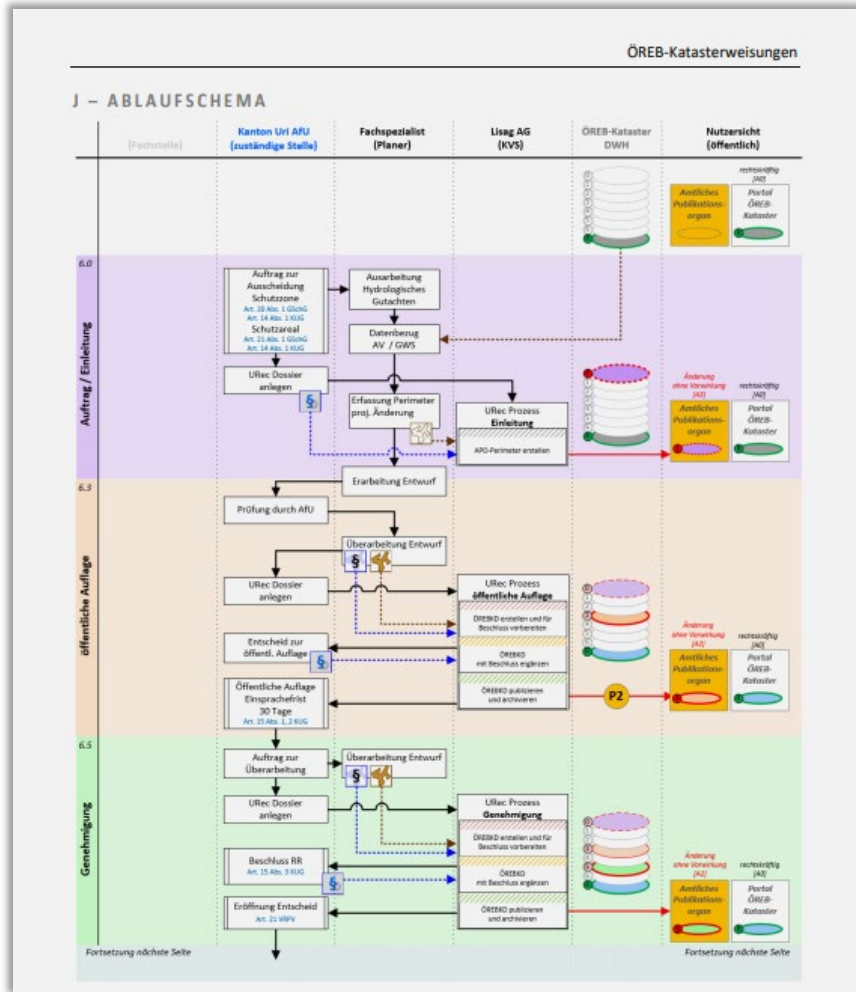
ÖREB-Katasterweisungen

J – ABLAUFSCHEMA

| (Fachstelle) | Kanton Uri AfU (zuständige Stelle) | Fachspezialist (Planer) | Lisag AG (KVS) | ÖREB-Kataster DWH | Nutzersicht (öffentlich) |
|---|---|---|---|---|---|

rechtskräftig [A0]

Amtliches Publikationsorgan

Portal ÖREB-Kataster

6.0

Auftrag / Einleitung

Auftrag zur Ausscheidung Schutzzone
Art. 20 Abs. 1 GSchG
Art. 14 Abs. 1 KUG

Schutzareal
Art. 21 Abs. 1 GSchG
Art. 14 Abs. 1 KUG

Ausarbeitung Hydrologisches Gutachten

Datenbezug AV / GWS

URec Dossier anlegen

§

Erfassung Perimeter proj. Änderung

URec Prozess Einleitung

APO-Perimeter erstellen

Änderung ohne Vorwirkung [A3]

rechtskräftig [A0]

Amtliches Publikationsorgan

Portal ÖREB-Kataster

Erarbeitung Entwurf

6.3

öffentliche Auflage

Prüfung durch AfU

Überarbeitung Entwurf

§

URec Dossier anlegen

URec Prozess öffentliche Auflage

ÖREBKD erstellen und für Beschluss vorbereiten

ÖREBKD mit Beschluss ergänzen

Entscheid zur öffentl. Auflage

§

Öffentliche Auflage Einsprachefrist 30 Tage
Art. 15 Abs. 1, 2 KUG

ÖREBKD publizieren und archivieren

P2

Änderung ohne Vorwirkung [A2]

rechtskräftig [A0]

Amtliches Publikationsorgan

Portal ÖREB-Kataster

6.5

Genehmigung

Auftrag zur Überarbeitung

Überarbeitung Entwurf

§

URec Dossier anlegen

URec Prozess Genehmigung

ÖREBKD erstellen und für Beschluss vorbereiten

Beschluss RR
Art. 15 Abs. 3 KUG

§

ÖREBKD mit Beschluss ergänzen

Eröffnung Entscheid
Art. 21 VRPV

ÖREBKD publizieren und archivieren

Änderung ohne Vorwirkung [A2]

rechtskräftig [A0]

Amtliches Publikationsorgan

Portal ÖREB-Kataster

Fortsetzung nächste Seite

Fortsetzung nächste Seite